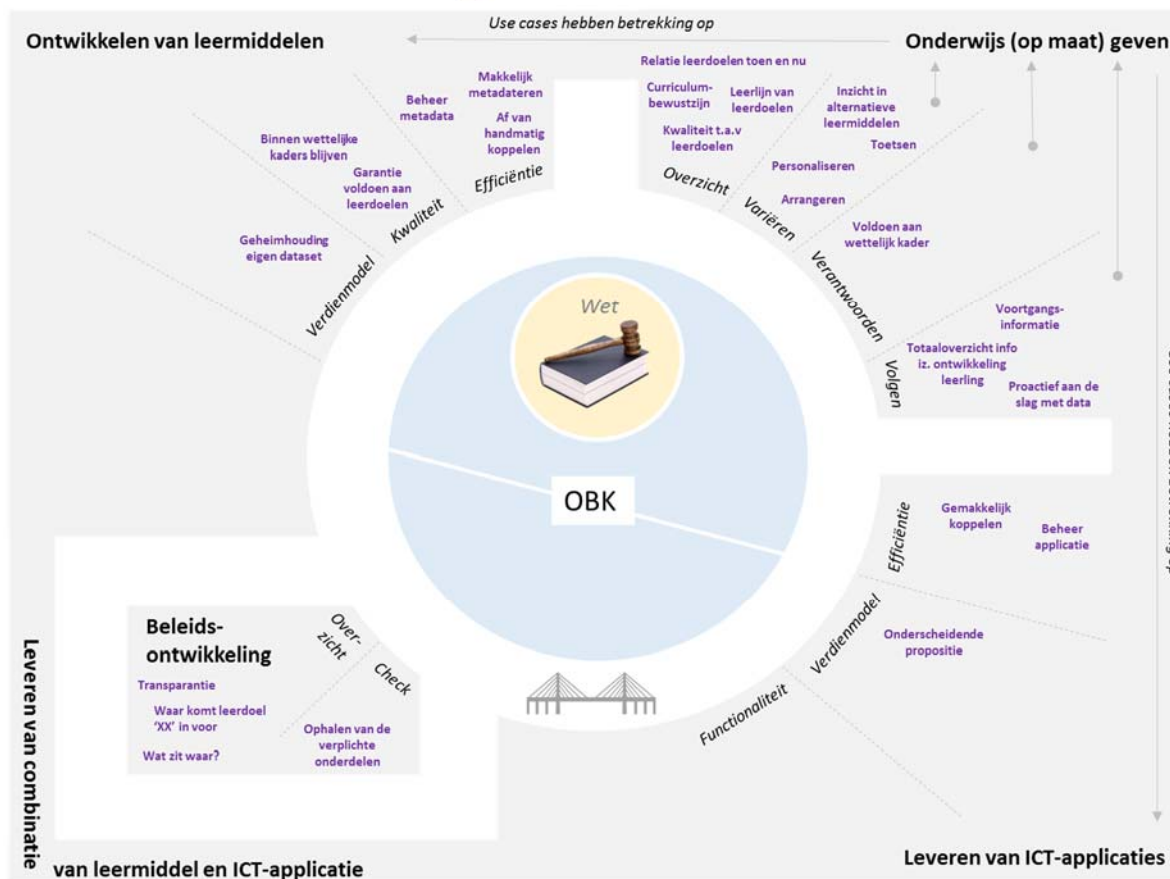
Use cases hebben betrekking op

Ontwikkelen van leermiddelen

Onderwijs (op maat) geven

Makkelijk metadateren

Af van handmatig koppelen

Beheer metadata

Binnen wettelijke kaders blijven

Garantie voldoen aan leerdoelen

Efficiëntie

Kwaliteit

Geheimhouding eigen dataset

Verdienmodel

Relatie leerdoelen toen en nu

Curriculum-bewustzijn

Leerlijn van leerdoelen

Kwaliteit t.a.v leerdoelen

Inzicht in alternatieve leermiddelen

Toetsen

Personaliseren

Arrangeren

Overzicht

Variëren

Voldoen aan wettelijk kader

Verantwoorden

Voortgangs-informatie

Totaaloverzicht info iz. ontwikkeling leerling

Proactief aan de slag met data

Volgen

Wet

OBK

Efficiëntie

Gemakkelijk koppelen

Beheer applicatie

Verdienmodel

Onderscheidende propositie

Functionaliteit

Beleids-ontwikkeling

Over-zicht

Check

Transparantie

Waar komt leerdoel 'XX' in voor

Wat zit waar?

Ophalen van de verplichte onderdelen

Leveren van combinatie

van leermiddel en ICT-applicatie

Leveren van ICT-applicaties